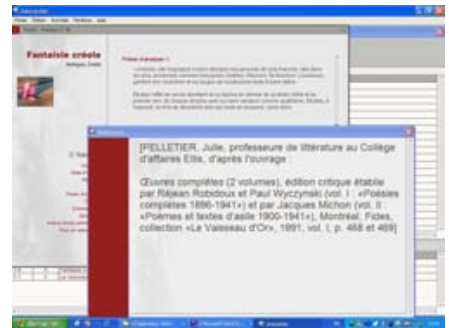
Fantaisie créole

[PELLETIER, Julie, professeure de littérature au Collège d'affaires Ellis, d'après l'ouvrage :

Œuvres complètes (2 volumes), édition critique établie par Réjean Robidoux et Paul Wyczynski (vol. I : «Poésies complètes 1896-1941») et par Jacques Michon (vol. II : «Poèmes et textes d'asile 1900-1941»), Montréal, Fides, collection «Le Vaisseau d'Or», 1991, vol. I, p. 468 et 469]